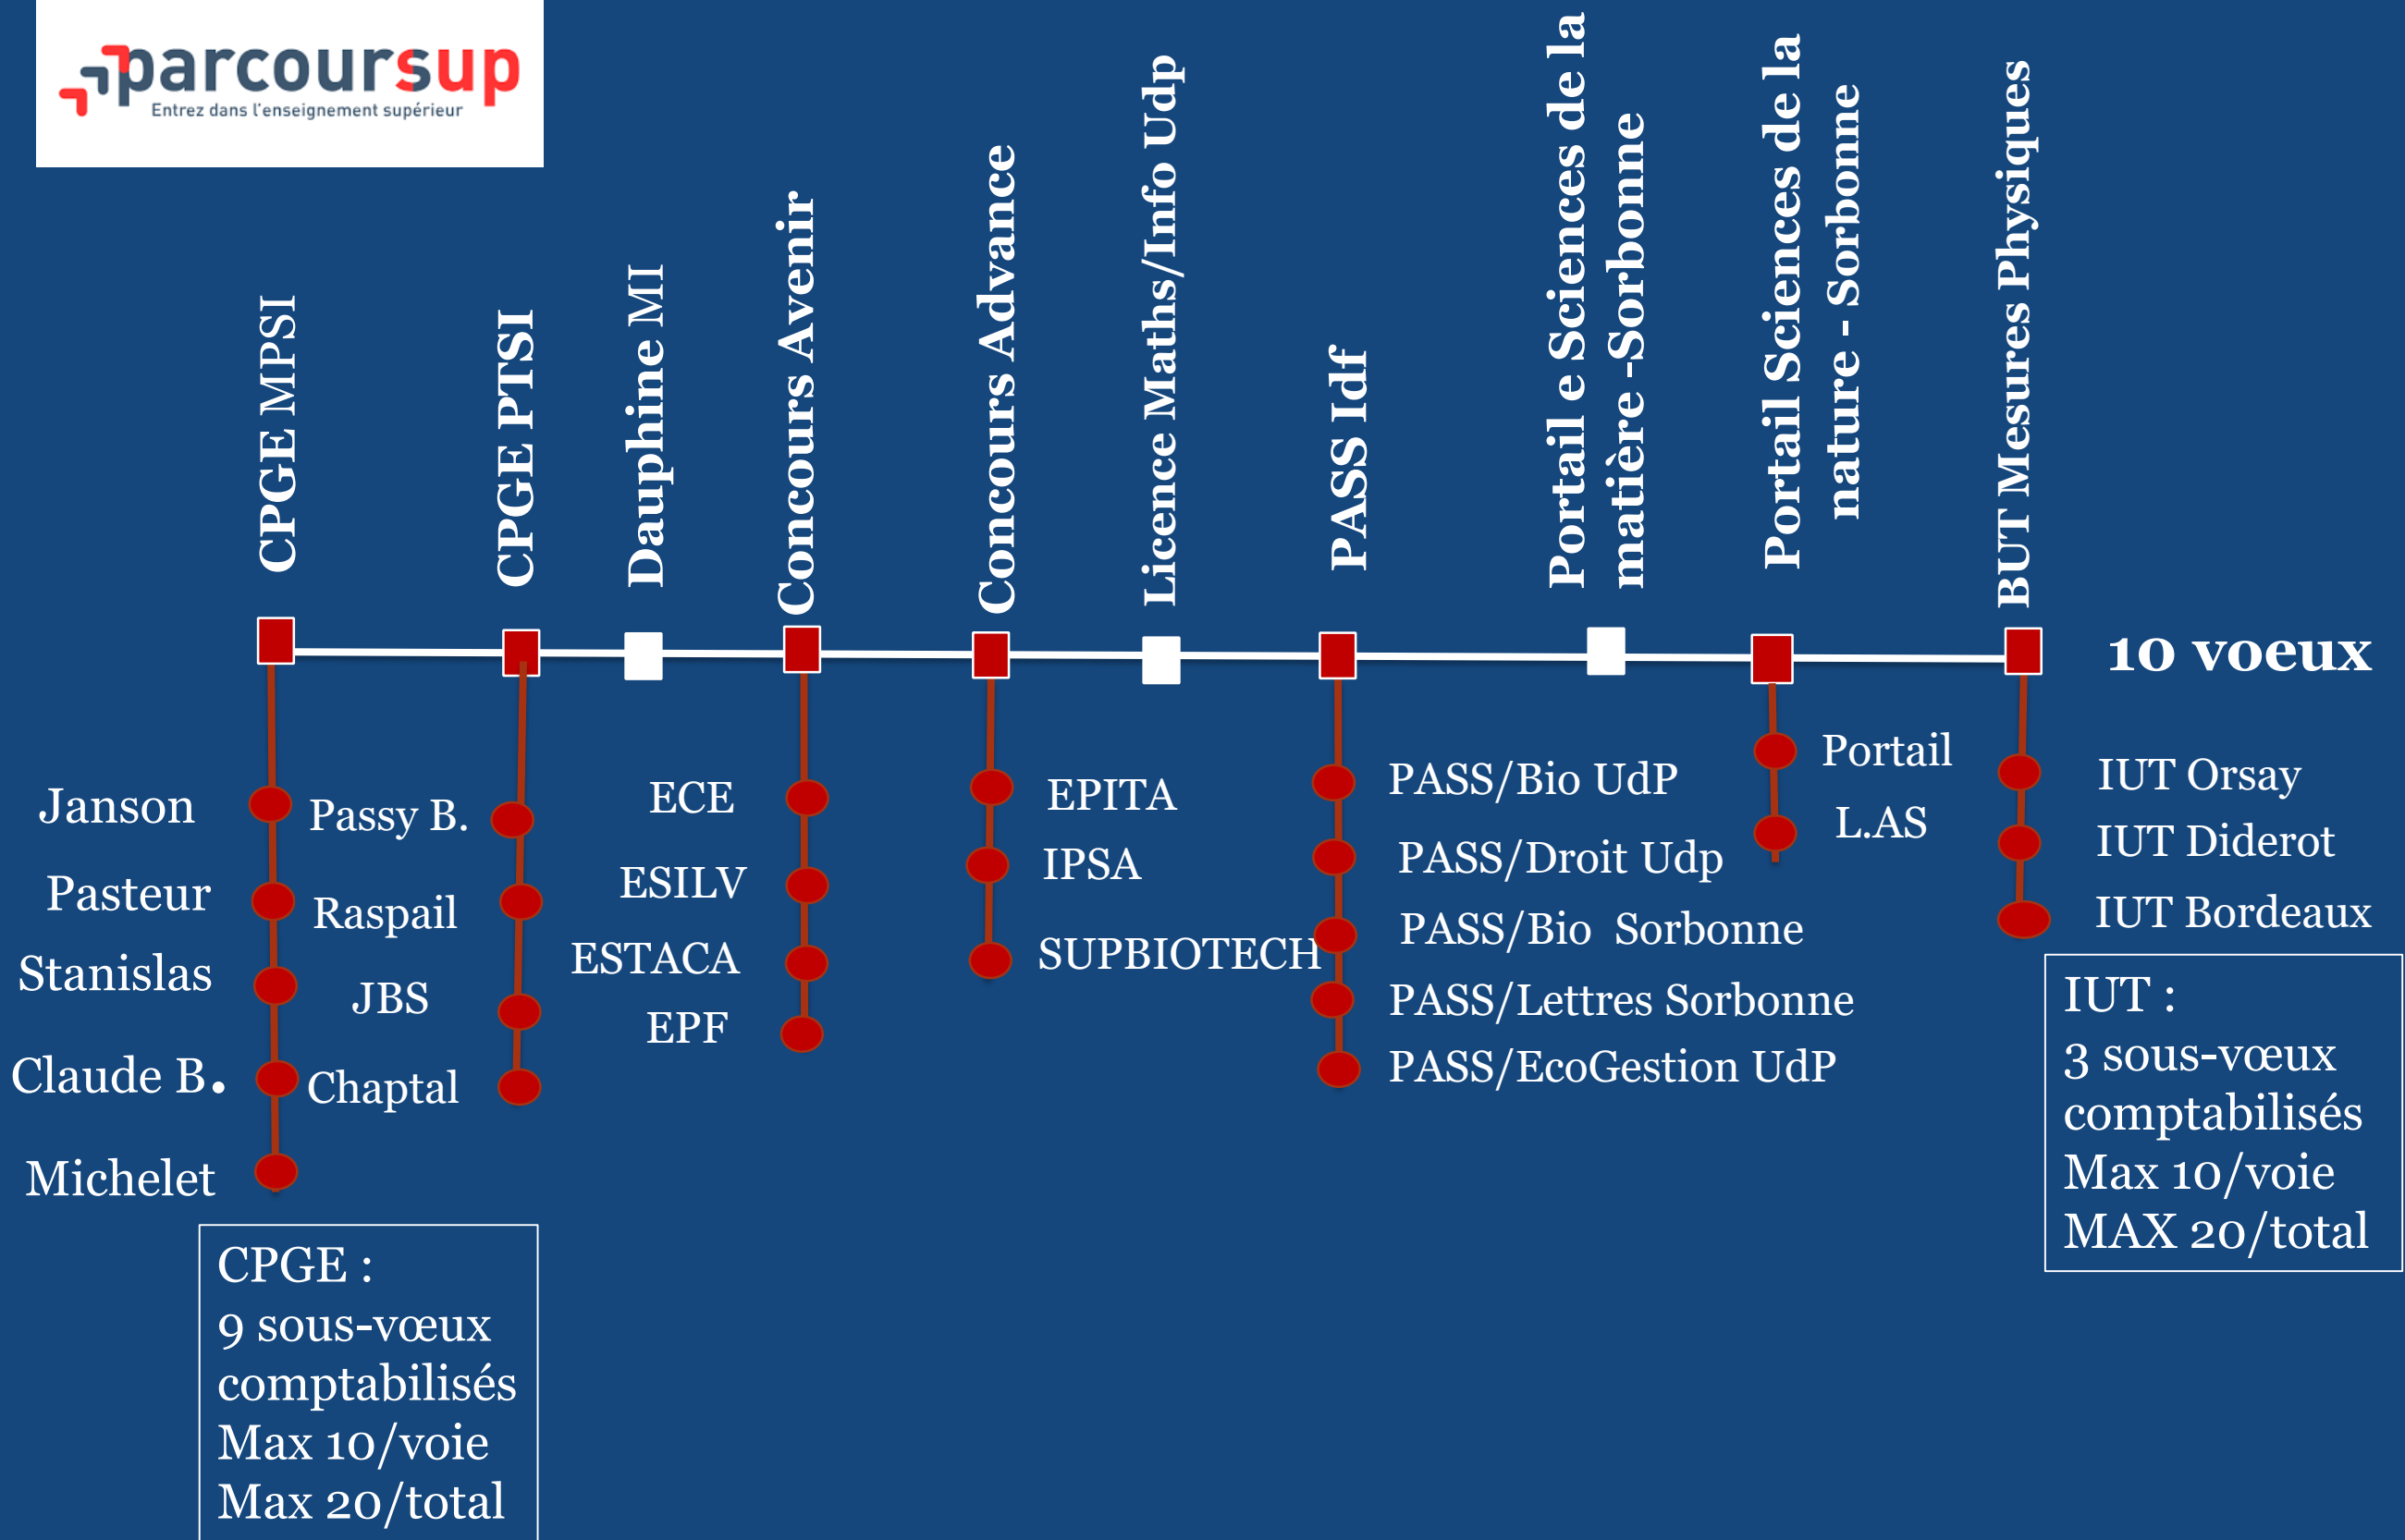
parcoursup
Entrez dans l'enseignement supérieur

CPGE MPSI

CPGE PTSI

Dauphine MI

Concours Avenir

Concours Advance

Licence Maths/Info Udp

PASS Idf

Portail e Sciences de la matière -Sorbonne

Portail Sciences de la nature - Sorbonne

BUT Mesures Physiques

10 voeux

Janson
Pasteur
Stanislas
Claude B.
Michelet

Passy B.
Raspail
JBS
Chaptal

ECE
ESILV
ESTACA
EPF

EPITA
IPSA
SUPBIOTECH

PASS/Bio UdP
PASS/Droit Udp
PASS/Bio Sorbonne
PASS/Lettres Sorbonne
PASS/EcoGestion UdP

Portail
L.AS

IUT Orsay
IUT Diderot
IUT Bordeaux

IUT :
3 sous-vœux comptabilisés
Max 10/voie
MAX 20/total

CPGE :
9 sous-vœux comptabilisés
Max 10/voie
Max 20/total